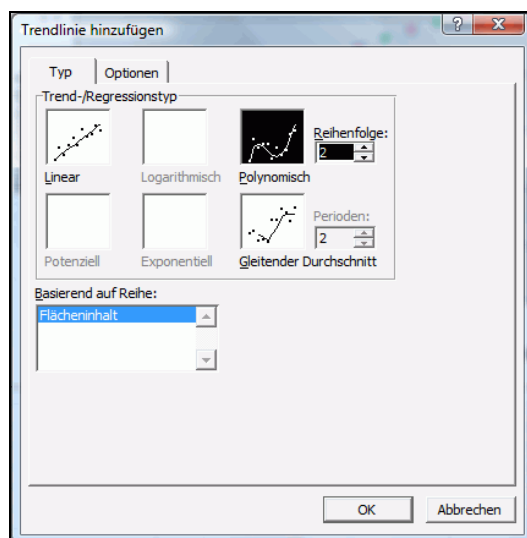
Trendlinie hinzufügen

?

X

Typ

Optionen

Trend-/Regressionstyp

Linear

Logarithmisch

Polynomisch

Reihenfolge:

2

Potenziell

Exponentiell

Gleitender Durchschnitt

Perioden:

2

Basierend auf Reihe:

Flächeninhalt

OK

Abbrechen